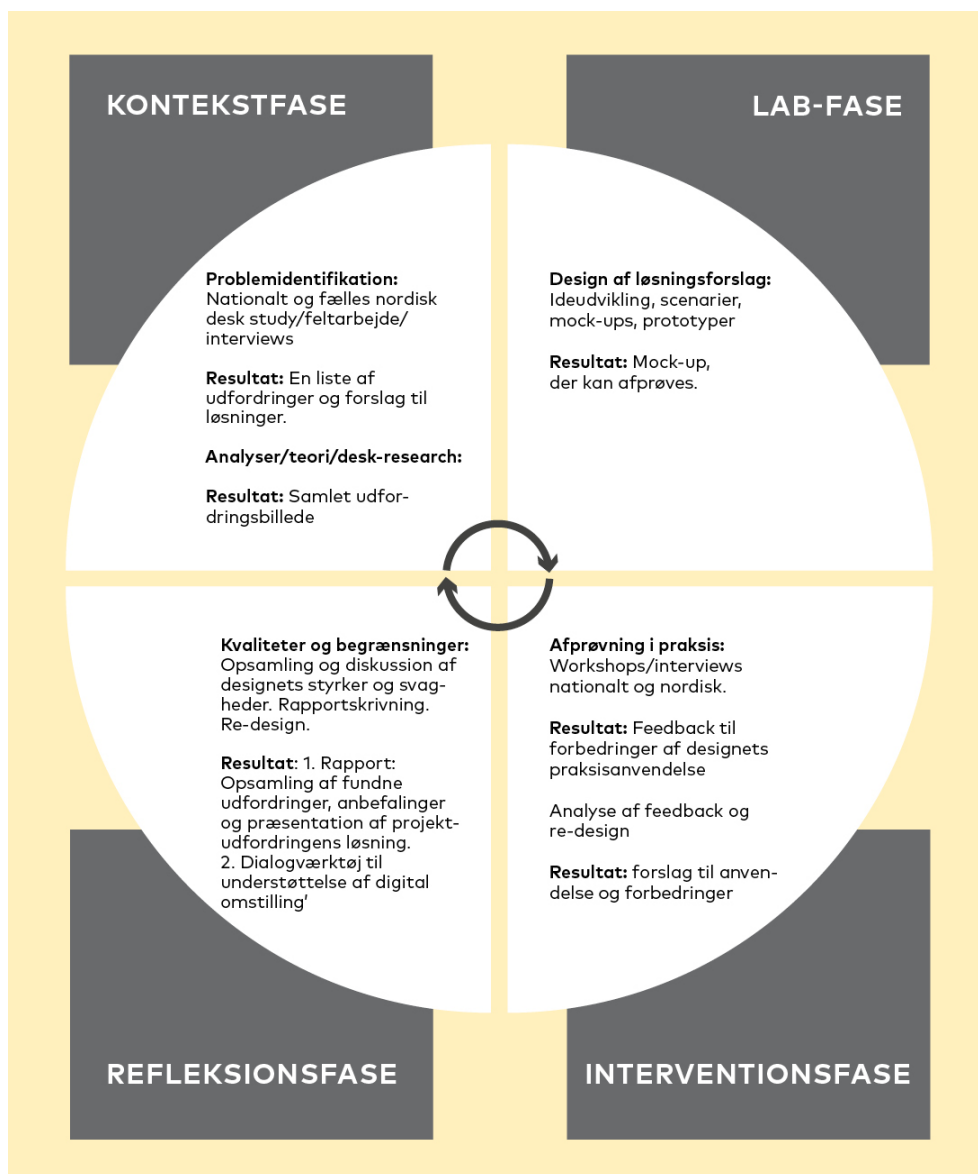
KONTEKSTFASE

LAB-FASE

**Problemidentifikation:** Nationalt og fælles nordisk desk study/feltarbejde/interviews

**Resultat:** En liste af udfordringer og forslag til løsninger.

**Analyser/teori/desk-research:**

**Resultat:** Samlet udfordringsbillede

**Design af løsningsforslag:** Ideudvikling, scenarier, mock-ups, prototyper

**Resultat:** Mock-up, der kan afprøves.

**Kvaliteter og begrænsninger:** Opsamling og diskussion af designets styrker og svagheder. Rapportskrivning. Re-design.

**Resultat**: 1. Rapport: Opsamling af fundne udfordringer, anbefalinger og præsentation af projektudfordringens løsning.
2. Dialogværktøj til understøttelse af digital omstilling'

**Afprøvning i praksis:** Workshops/interviews nationalt og nordisk.

**Resultat:** Feedback til forbedringer af designets praksisanvendelse

Analyse af feedback og re-design

**Resultat:** forslag til anvendelse og forbedringer

REFLEKSIONSFASE

INTERVENTIONSFASE